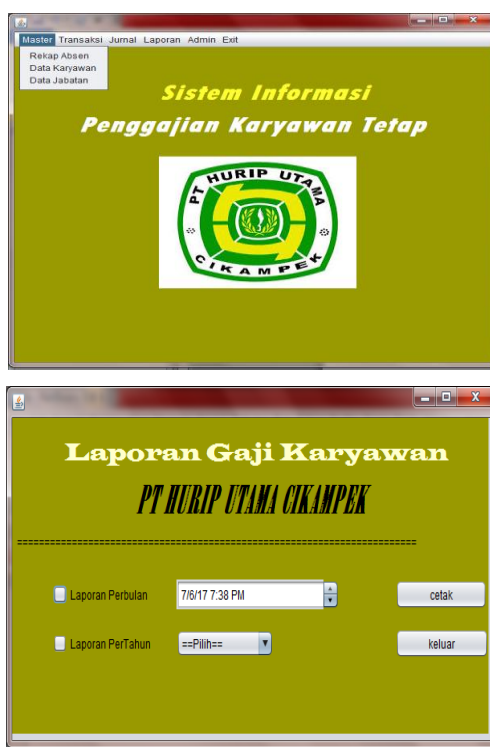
Master Transaksi Jurnal Laporan Admin Exit
Rekap Absen
Data Karyawan
Data Jabatan

Sistem Informasi
Penggajian Karyawan Tetap

PT HURIP UTAMA
CIKAMPEK

Laporan Gaji Karyawan
PT HURIP UTAMA CIKAMPEK

==========================================================================

Laporan Perbulan 7/6/17 7:38 PM cetak

Laporan PerTahun ==Pilih== keluar